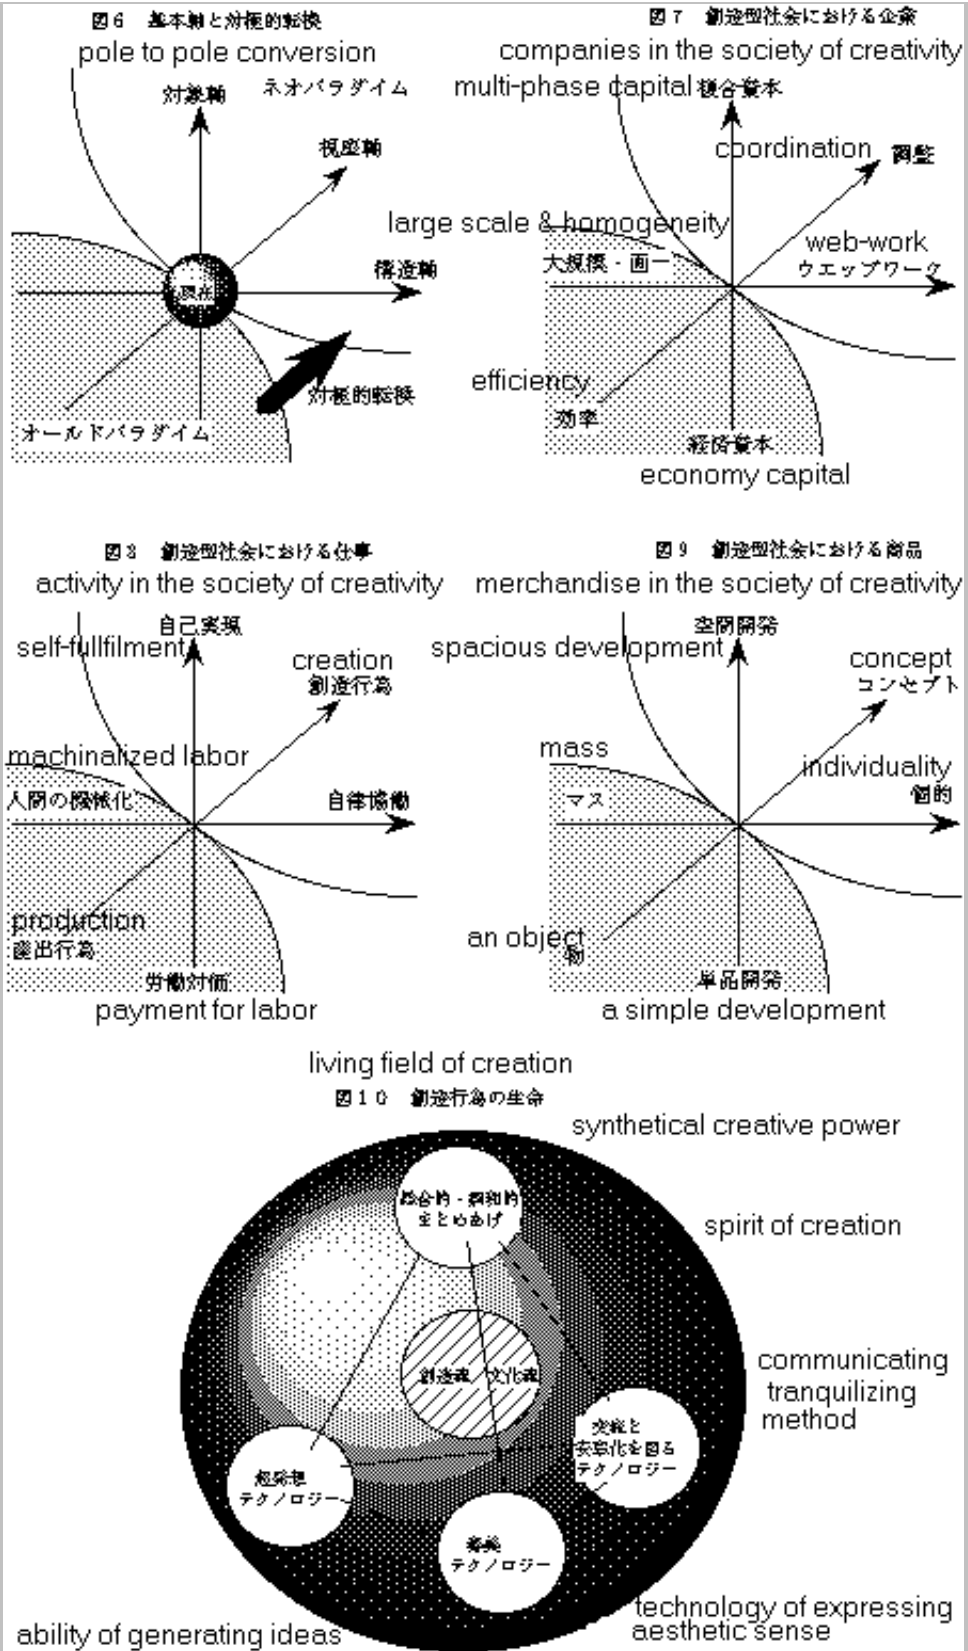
図6 基本軸と対極的転換
pole to pole conversion
対象軸
ネオパラダイム
視座軸
構造軸
視点
対極的転換
オールドパラダイム

図7 創造型社会における企業
companies in the society of creativity
multi-phase capital 複合資本
coordination 調整
large scale & homogeneity
大規模・画一
web-work
ウエッブワーク
efficiency
効率
経済資本
economy capital

図8 創造型社会における仕事
activity in the society of creativity
自己実現
self-fullfilment
creation
創造行為
machinalized labor
人間の機械化
自律協働
production
産出行為
労働対価
payment for labor

図9 創造型社会における商品
merchandise in the society of creativity
空間開発
spacious development
concept
コンセプト
mass
マス
individuality
個的
an object
物
単品開発
a simple development

living field of creation
図10 創造行為の生命
synthetical creative power
総合的・調和的まとめあげ
spirit of creation
創造魂 文化魂
communicating tranquilizing method
交流と安寧化を図るテクノロジー
起発想テクノロジー
審美テクノロジー
technology of expressing aesthetic sense
ability of generating ideas